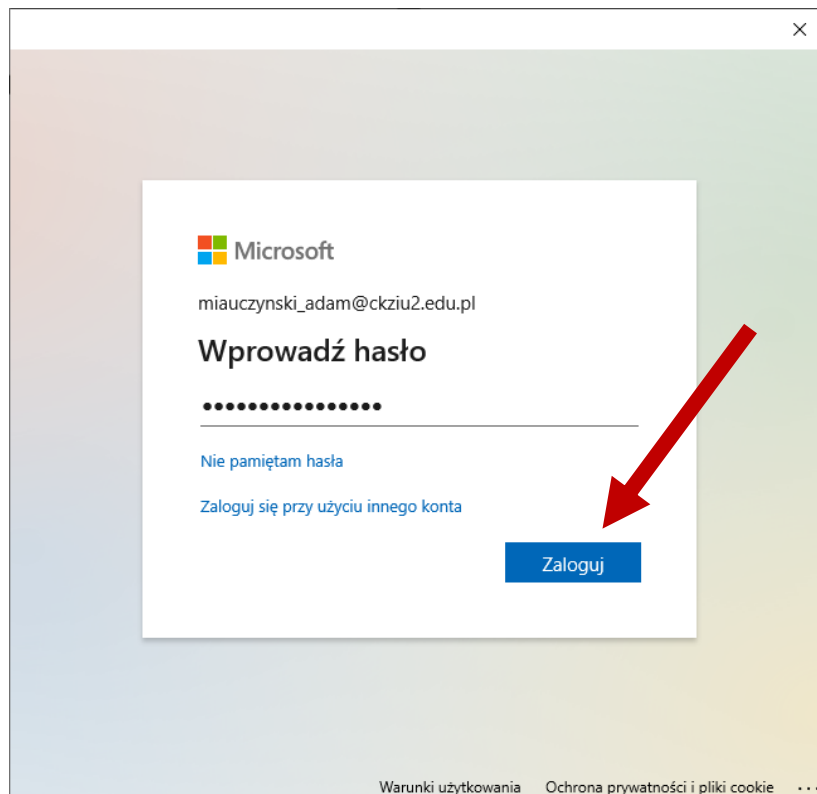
×

Microsoft

miauczynski_adam@ckziu2.edu.pl

Wprowadź hasło

••••••••••••••••

Nie pamiętam hasła

Zaloguj się przy użyciu innego konta

Zaloguj

Warunki użytkowania Ochrona prywatności i pliki cookie ...